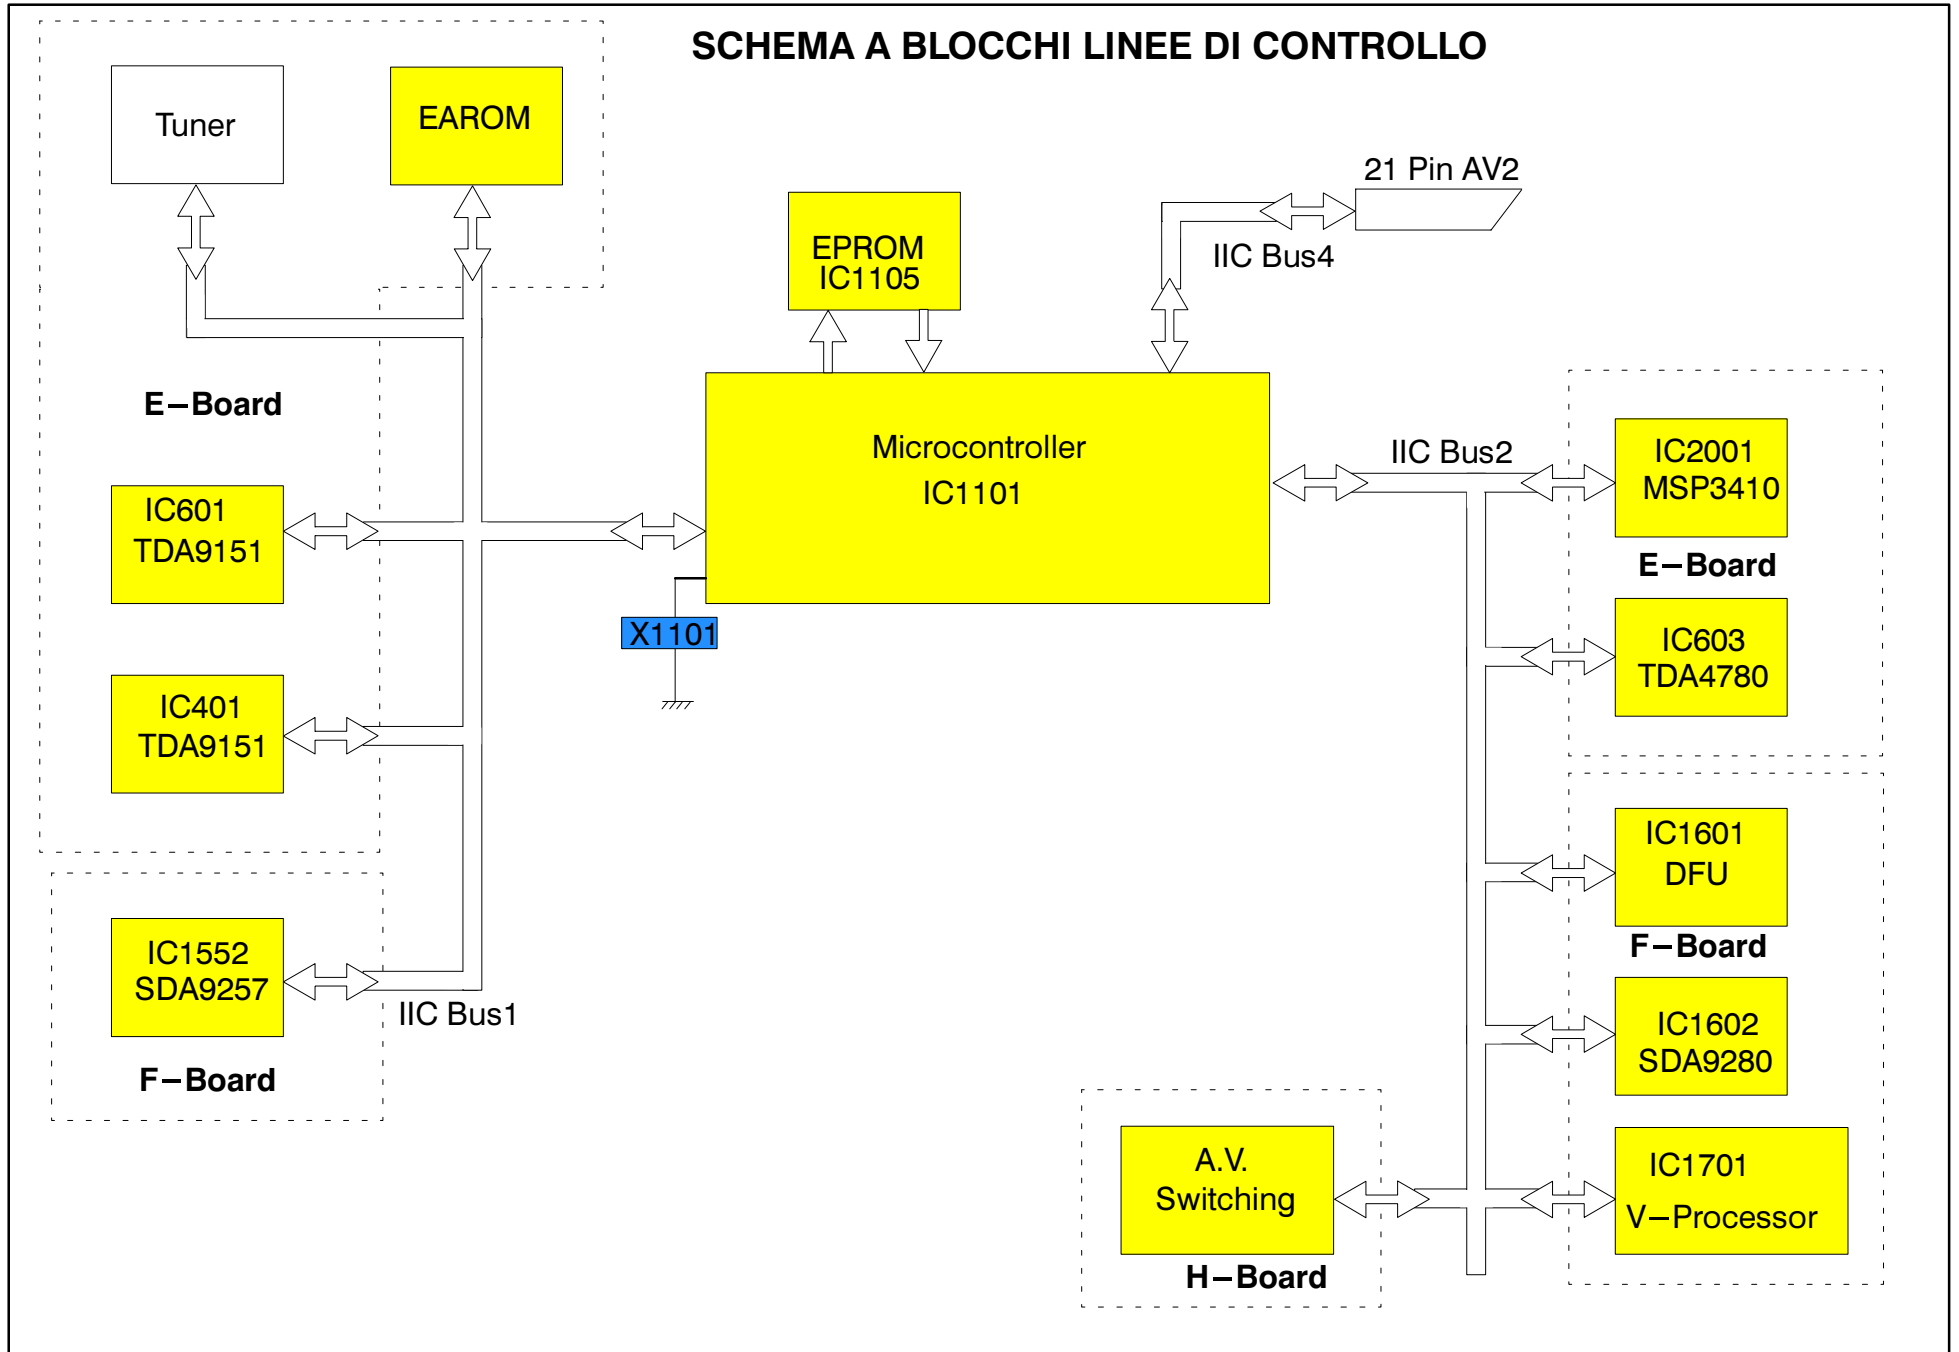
SCHEMA A BLOCCHI LINEE DI CONTROLLO

Tuner

EAROM

EPROM
IC1105

21 Pin AV2

IIC Bus4

E–Board

Microcontroller
IC1101

IIC Bus2

IC2001
MSP3410

E–Board

IC601
TDA9151

X1101

IC603
TDA4780

IC401
TDA9151

IC1601
DFU

F–Board

IC1552
SDA9257

IIC Bus1

F–Board

IC1602
SDA9280

A.V.
Switching

H–Board

IC1701
V–Processor